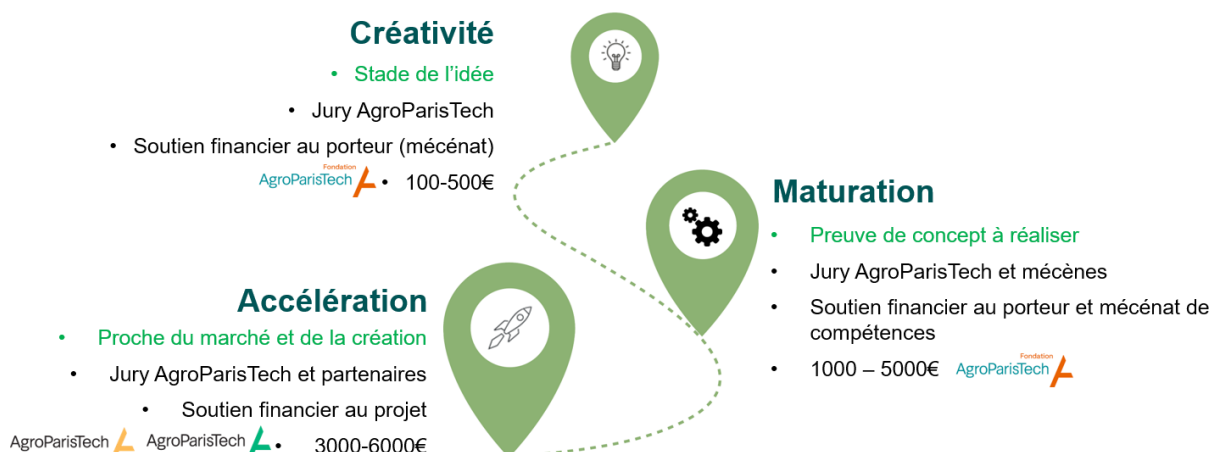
Créativité

- Stade de l'idée
- Jury AgroParisTech
- Soutien financier au porteur (mécénat)

Fondation AgroParisTech
- 100-500€

Maturation

- Preuve de concept à réaliser
- Jury AgroParisTech et mécènes
- Soutien financier au porteur et mécénat de compétences
- 1000 – 5000€

Fondation AgroParisTech

Accélération

- Proche du marché et de la création
- Jury AgroParisTech et partenaires
- Soutien financier au projet

AgroParisTech AgroParisTech
- 3000-6000€